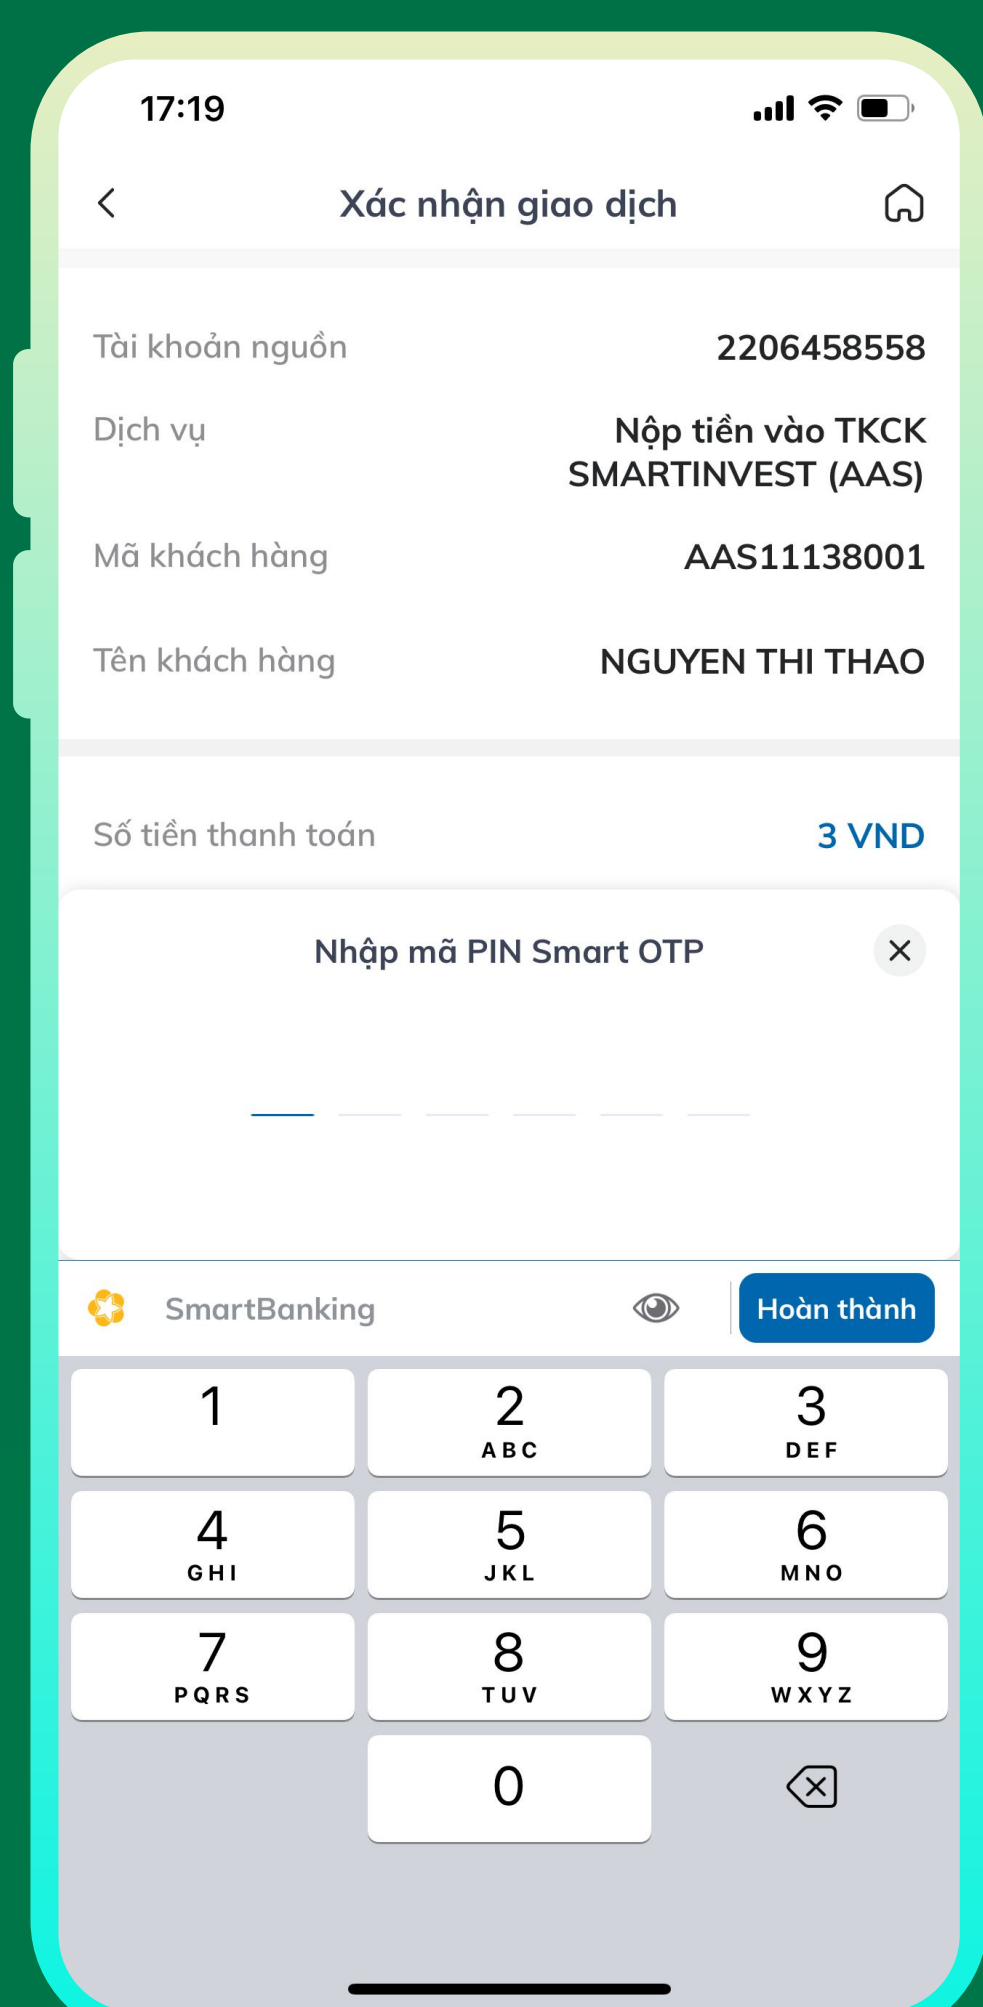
17:19

Xác nhận giao dịch

Tài khoản nguồn 2206458558

Dịch vụ Nộp tiền vào TKCK SMARTINVEST (AAS)

Mã khách hàng AAS11138001

Tên khách hàng NGUYEN THI THAO

Số tiền thanh toán 3 VND

Nhập mã PIN Smart OTP

SmartBanking

Hoàn thành

1
2 ABC
3 DEF
4 GHI
5 JKL
6 MNO
7 PQRS
8 TUV
9 WXYZ
0